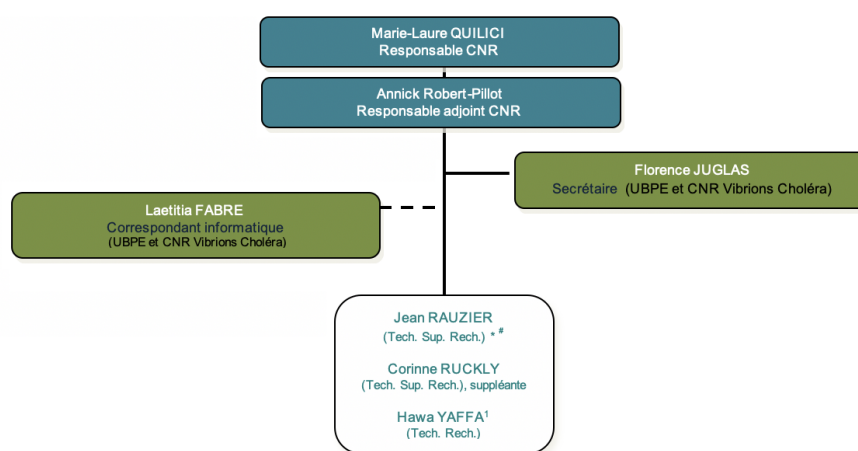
Marie-Laure QUILICI
Responsable CNR

Annick Robert-Pillot
Responsable adjoint CNR

Florence JUGLAS
Secrétaire (UBPE et CNR Vibrions Choléra)

Laetitia FABRE
Correspondant informatique
(UBPE et CNR Vibrions Choléra)

Jean RAUZIER
(Tech. Sup. Rech.) * #

Corinne RUCKLY
(Tech. Sup. Rech.), suppléante

Hawa YAFFA$^1$
(Tech. Rech.)